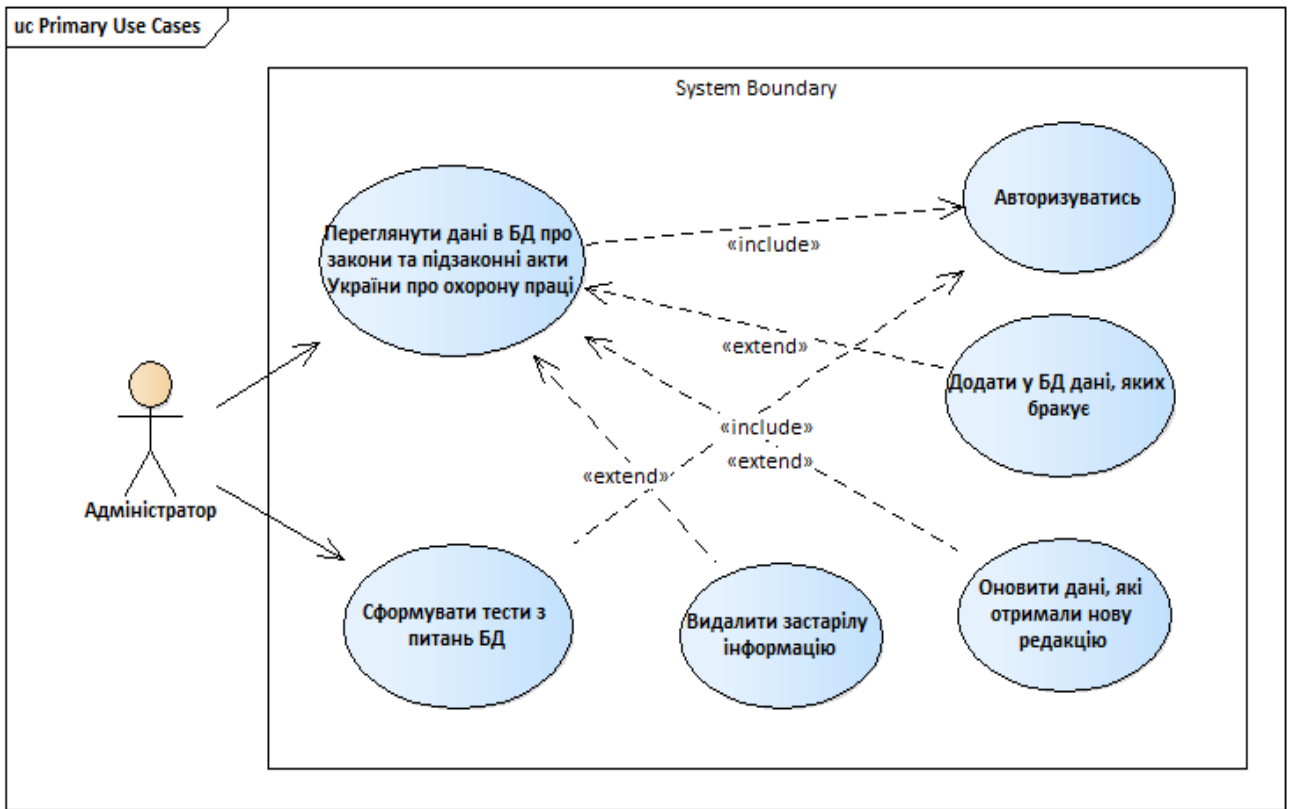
uc Primary Use Cases

System Boundary

Переглянути дані в БД про закони та підзаконні акти України про охорону праці

Авторизуватись

«include»

«extend»

Додати у БД дані, яких бракує

«include»

«extend»

«extend»

Адміністратор

Сформувати тести з питань БД

Видалити застарілу інформацію

Оновити дані, які отримали нову редакцію